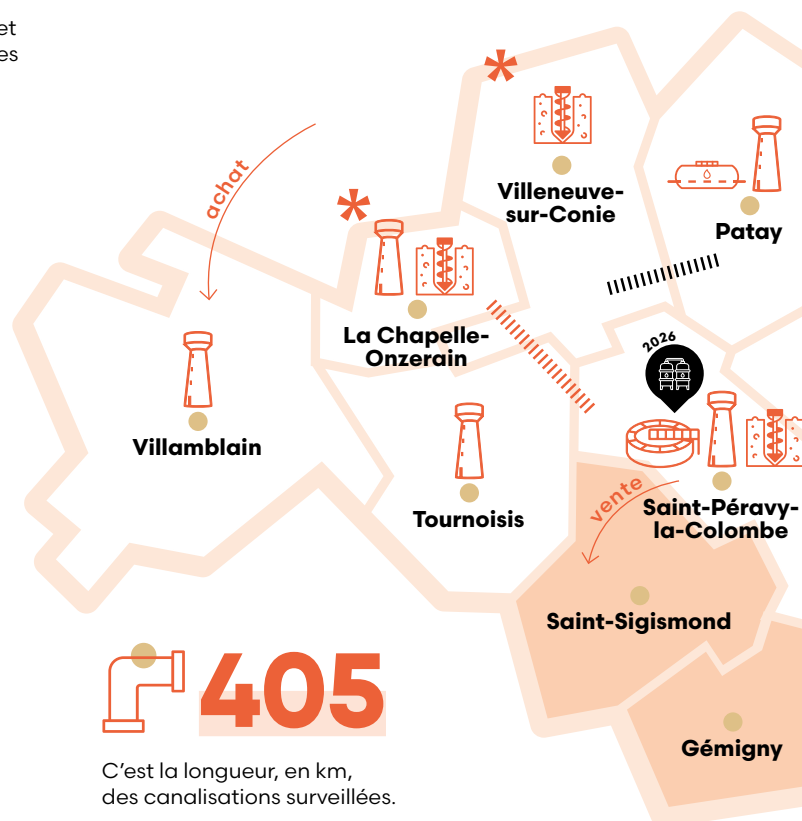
et
es

*

Villeneuve-sur-Conie

Patay

achat

*

La Chapelle-Onzerain

2026

Villamblain

Tournoisis

vente

Saint-Péravy-la-Colombe

Saint-Sigismond

405

C’est la longueur, en km, des canalisations surveillées.

Gémigny